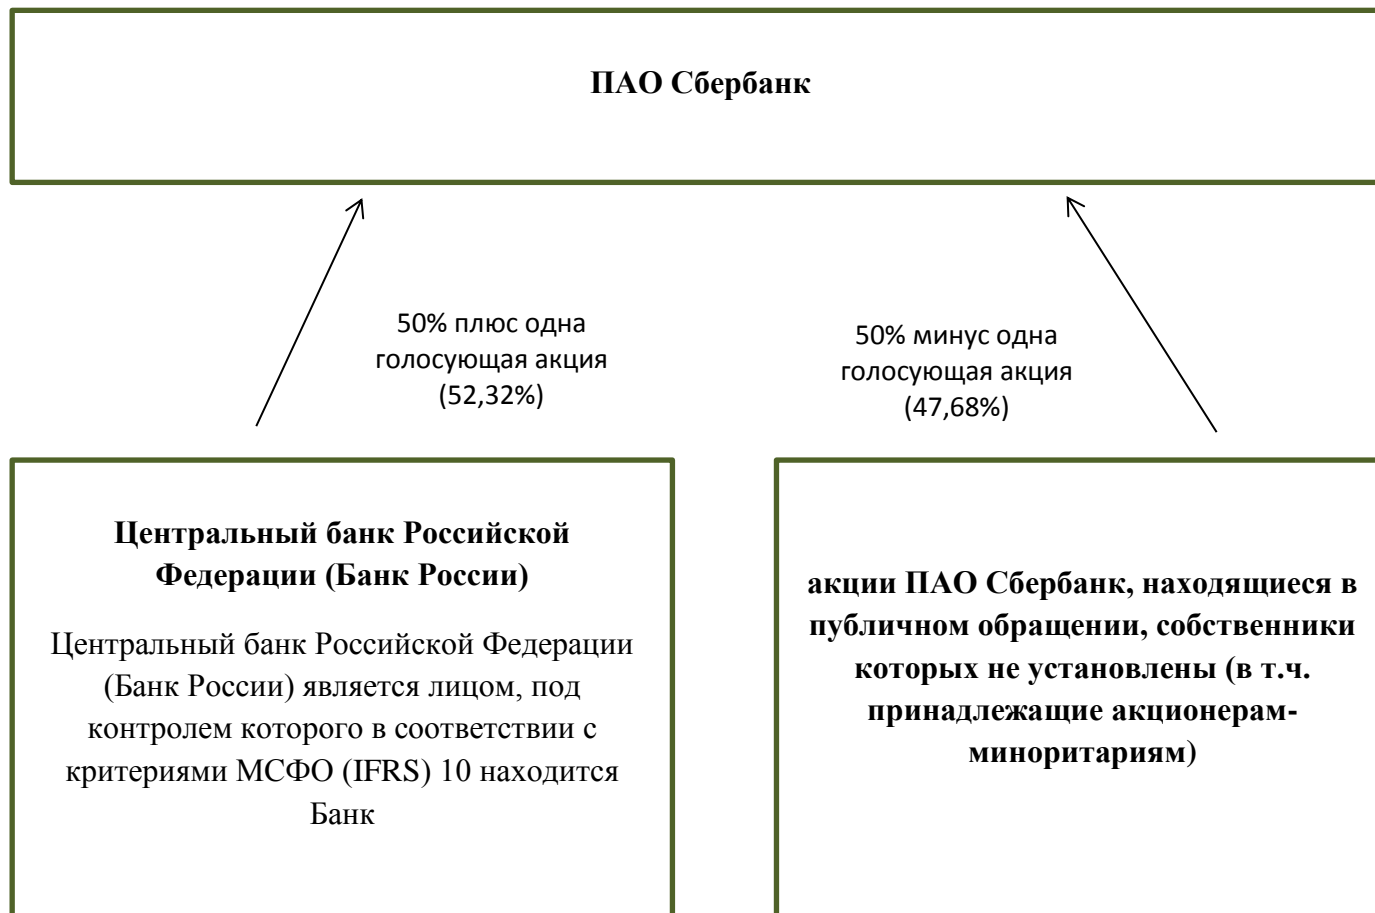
ПАО Сбербанк

50% плюс одна голосующая акция (52,32%)

50% минус одна голосующая акция (47,68%)

Центральный банк Российской Федерации (Банк России)

Центральный банк Российской Федерации (Банк России) является лицом, под контролем которого в соответствии с критериями МСФО (IFRS) 10 находится Банк

акции ПАО Сбербанк, находящиеся в публичном обращении, собственники которых не установлены (в т.ч. принадлежащие акционерам-миноритариям)